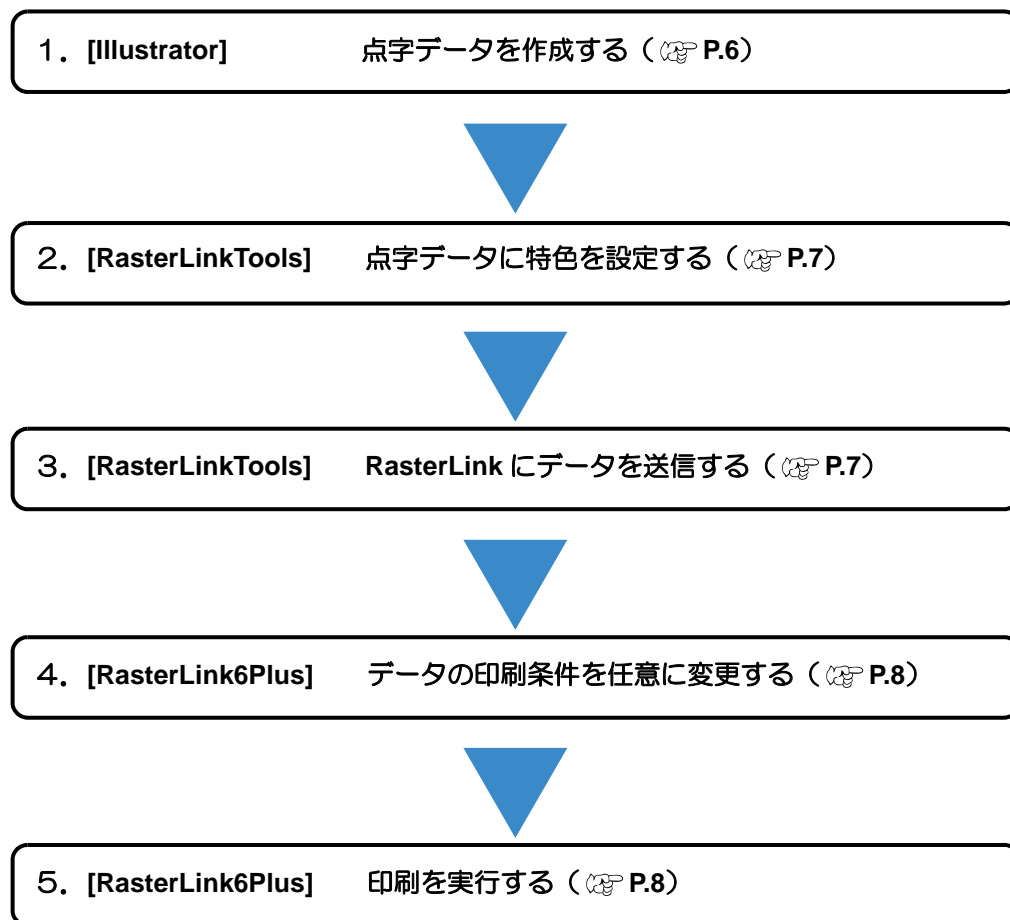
1. [Illustrator] 点字データを作成する（☞ P.6）

2. [RasterLinkTools] 点字データに特色を設定する（☞ P.7）

3. [RasterLinkTools] RasterLink にデータを送信する（☞ P.7）

4. [RasterLink6Plus] データの印刷条件を任意に変更する（☞ P.8）

5. [RasterLink6Plus] 印刷を実行する（☞ P.8）